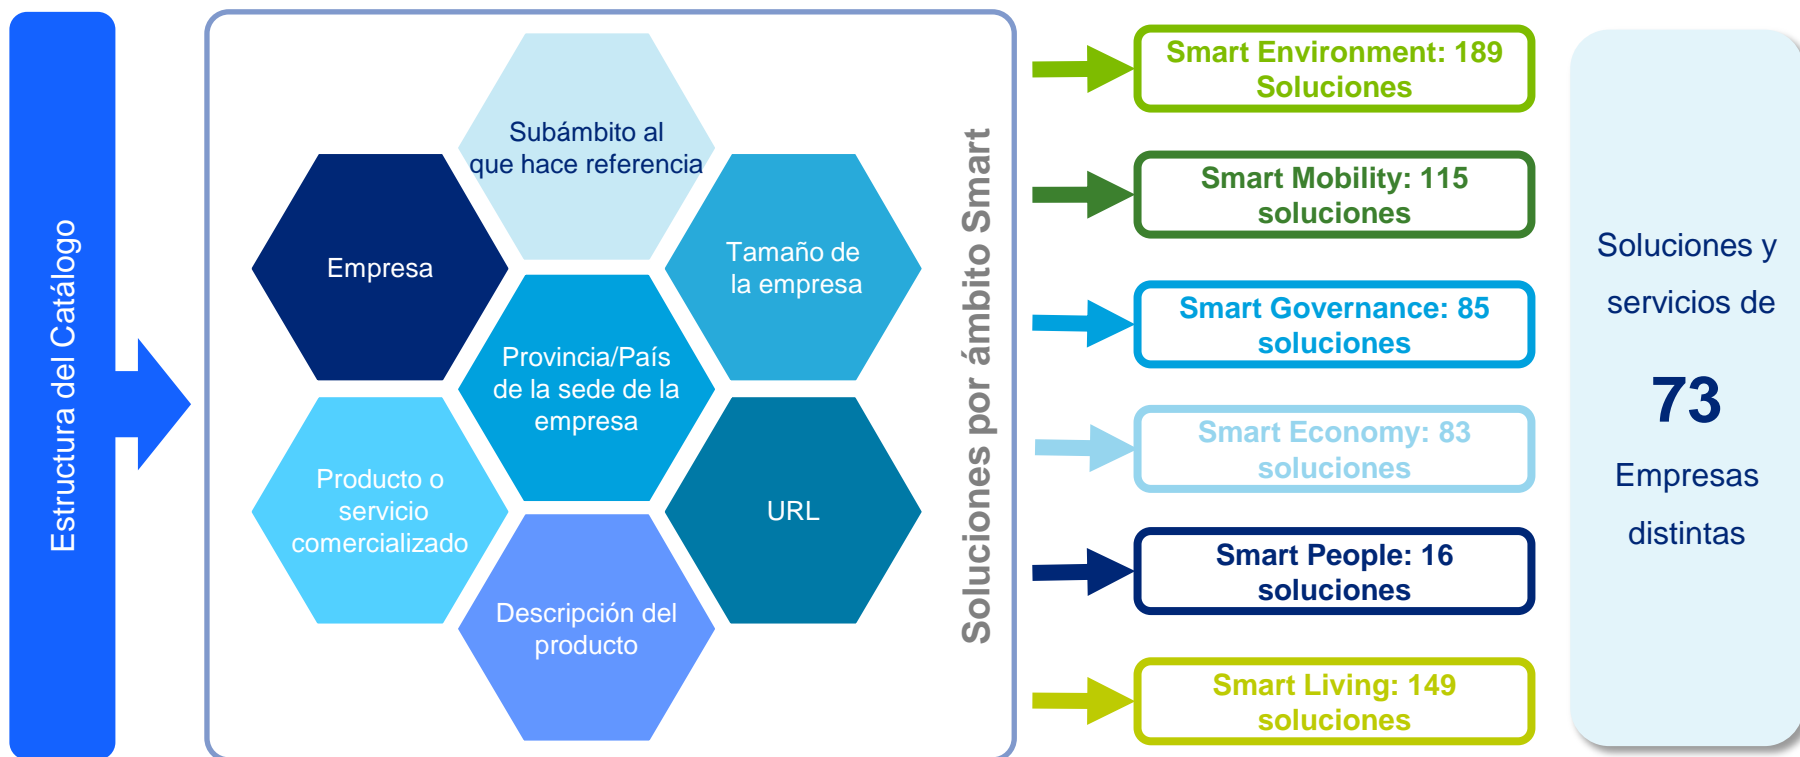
Estructura del Catálogo

Subámbito al que hace referencia

Empresa

Tamaño de la empresa

Provincia/País de la sede de la empresa

Producto o servicio comercializado

URL

Descripción del producto

Soluciones por ámbito Smart

Smart Environment: 189 Soluciones

Smart Mobility: 115 soluciones

Smart Governance: 85 soluciones

Smart Economy: 83 soluciones

Smart People: 16 soluciones

Smart Living: 149 soluciones

Soluciones y servicios de

73

Empresas distintas